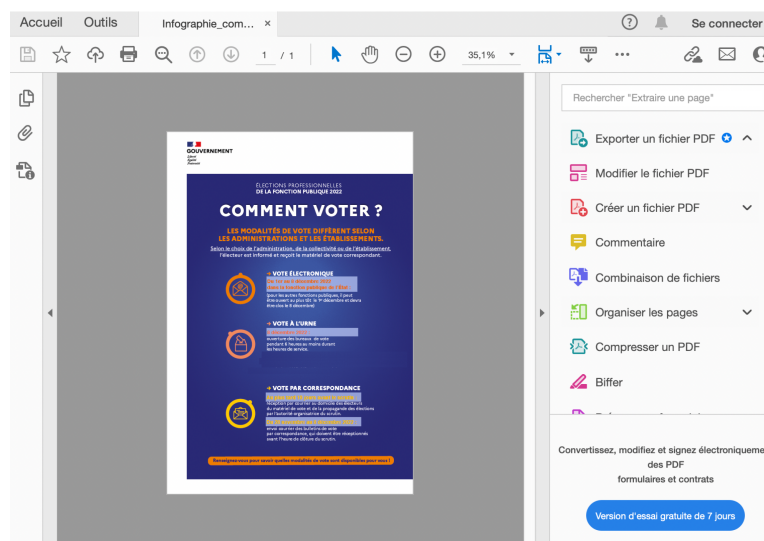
Accueil Outils Infographie_com... ×

? Se connecter

1 / 1 35,1%

GOUVERNEMENT
Liberté
Égalité
Fraternité

ÉLECTIONS PROFESSIONNELLES DE LA FONCTION PUBLIQUE 2022

COMMENT VOTER ?

LES MODALITÉS DE VOTE DIFFÈRENT SELON LES ADMINISTRATIONS ET LES ÉTABLISSEMENTS.

Selon le choix de l'administration, de la collectivité ou de l'établissement, l'électeur est informé et reçoit le matériel de vote correspondant.

→ VOTE ÉLECTRONIQUE
du 1er au 8 décembre 2022 dans la fonction publique de l'État
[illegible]

→ VOTE À L'URNE
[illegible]
ouverture des bureaux de vote pendant 6 heures au moins durant les heures de service.

→ VOTE PAR CORRESPONDANCE
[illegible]
Réception par courrier au domicile des électeurs du matériel de vote et de la propagande des élections par l'autorité organisatrice du scrutin.
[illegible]
envoi au vote des bulletins de vote par correspondance, qui doivent être réceptionnés avant l'heure de clôture du scrutin.

Renseignez-vous pour savoir quelles modalités de vote sont disponibles pour vous !

Rechercher "Extraire une page"

Exporter un fichier PDF
Modifier le fichier PDF
Créer un fichier PDF
Commentaire
Combinaison de fichiers
Organiser les pages
Compresser un PDF
Biffer

Convertissez, modifiez et signez électroniqueme des PDF formulaires et contrats

Version d'essai gratuite de 7 jours